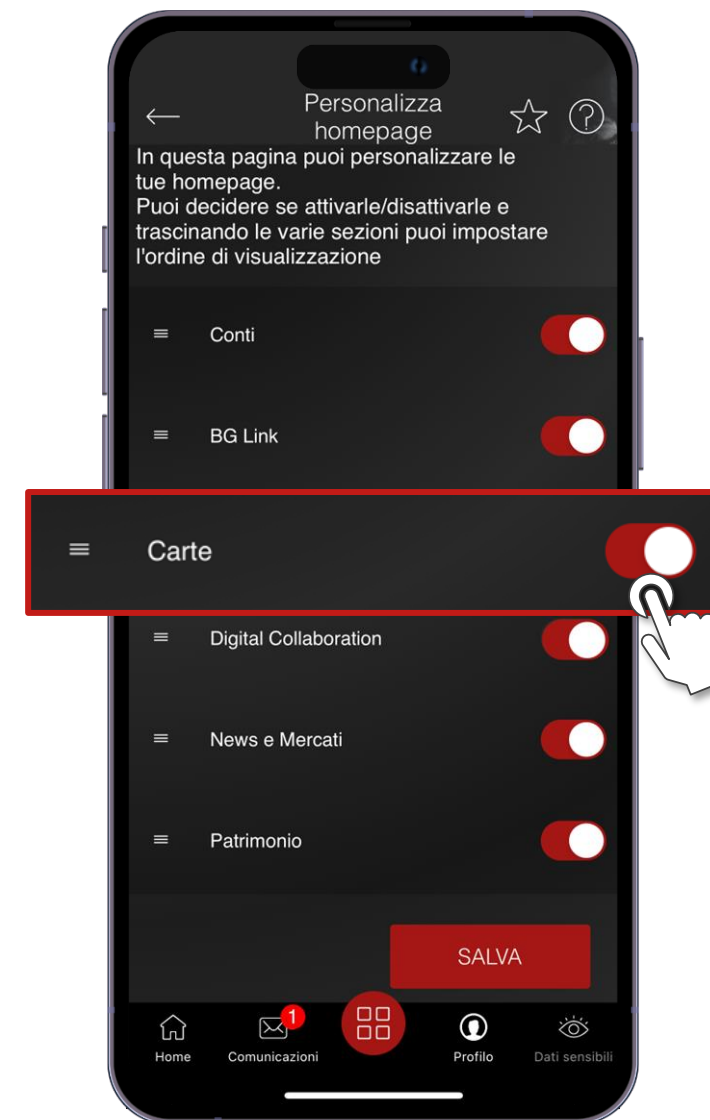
Personalizza homepage

In questa pagina puoi personalizzare le tue homepage.
Puoi decidere se attivarle/disattivarle e trascinando le varie sezioni puoi impostare l'ordine di visualizzazione

Conti

BG Link

Carte

Digital Collaboration

News e Mercati

Patrimonio

SALVA

Home
1
Comunicazioni
Profilo
Dati sensibili